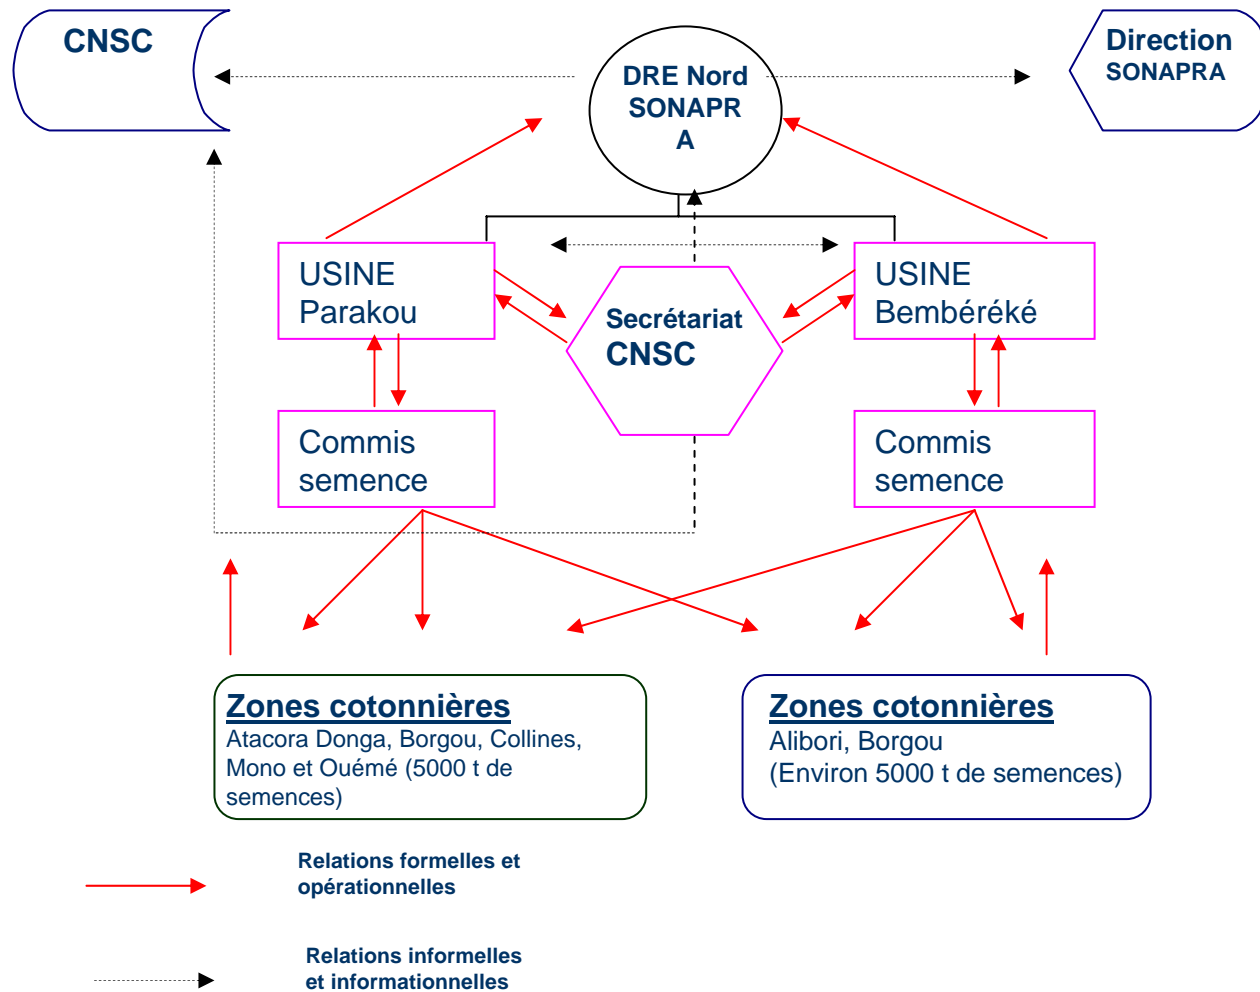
CNSC

DRE Nord SONAPR A

Direction SONAPRA

USINE Parakou

Secrétariat CNSC

USINE Bembéréké

Commis semence

Commis semence

Zones cotonnières
Atacora Donga, Borgou, Collines, Mono et Ouémé (5000 t de semences)

Zones cotonnières
Alibori, Borgou
(Environ 5000 t de semences)

Relations formelles et opérationnelles

Relations informelles et informationnelles